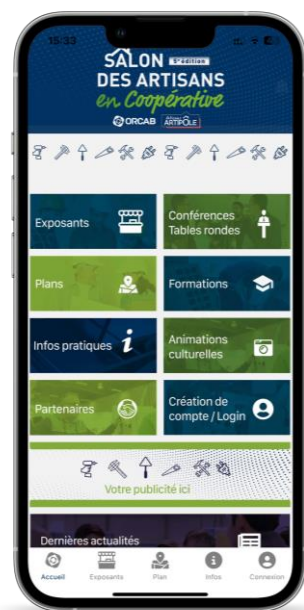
15:33

SALON 5e édition
DES ARTISANS
en Coopérative
ORCAB ARTIPÔLE

Exposants

Conférences Tables rondes

Plans

Formations

Infos pratiques

Animations culturelles

Partenaires

Création de compte / Login

Votre publicité ici

Dernières actualités

Accueil
Exposants
Plan
Infos
Connexion